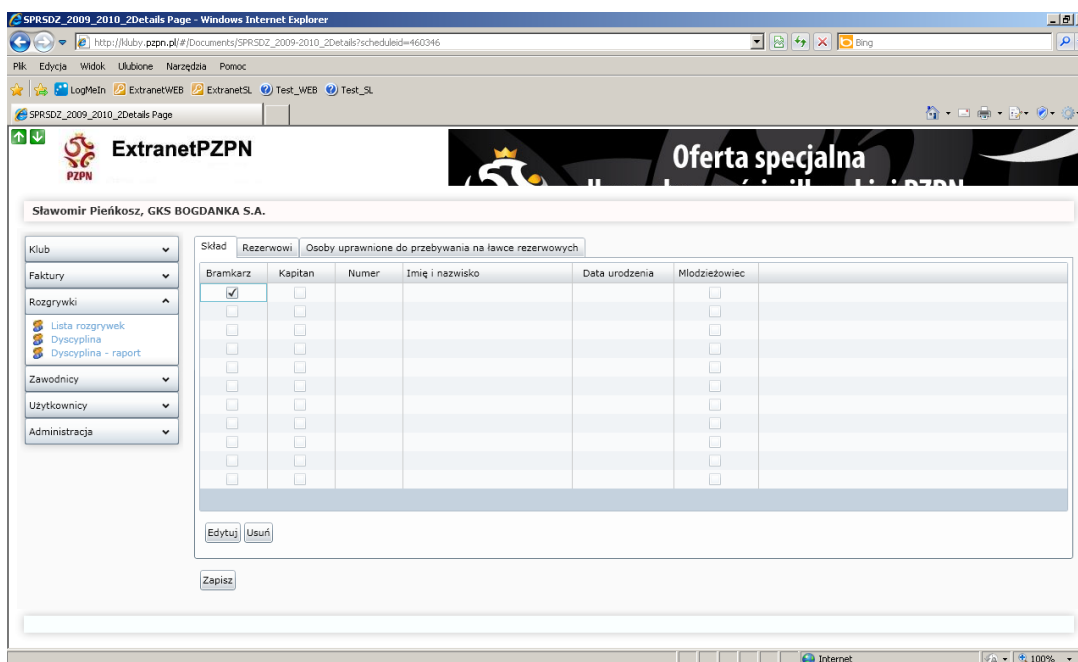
SPRSDZ_2009_2010_2Details Page - Windows Internet Explorer

http://kluby.pzpn.pl/#/Documents/SPRSDZ_2009-2010_2Details?scheduleid=460346

Bing

Plik Edycja Widok Ulubione Narzędzia Pomoc

LogMeIn ExtranetWEB ExtranetSL Test_WEB Test_SL

SPRSDZ_2009_2010_2Details Page

PZPN

ExtranetPZPN

Oferta specjalna

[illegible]

Sławomir Pieńkosz, GKS BOGDANKA S.A.

Klub

Faktury

Rozgrywki

Lista rozgrywek
Dyscyplina
Dyscyplina - raport

Zawodnicy

Użytkownicy

Administracja

Skład | Rezerwowi | Osoby uprawnione do przebywania na ławce rezerwowych

| Bramkarz | Kapitan | Numer | Imię i nazwisko | Data urodzenia | Mlodzieżowiec |
|---|---|---|---|---|---|
| ☑ | ☐ | | | | ☐ |
| ☐ | ☐ | | | | ☐ |
| ☐ | ☐ | | | | ☐ |
| ☐ | ☐ | | | | ☐ |
| ☐ | ☐ | | | | ☐ |
| ☐ | ☐ | | | | ☐ |
| ☐ | ☐ | | | | ☐ |
| ☐ | ☐ | | | | ☐ |
| ☐ | ☐ | | | | ☐ |
| ☐ | ☐ | | | | ☐ |
| ☐ | ☐ | | | | ☐ |

Edytuj Usuń

Zapisz

Internet

100%